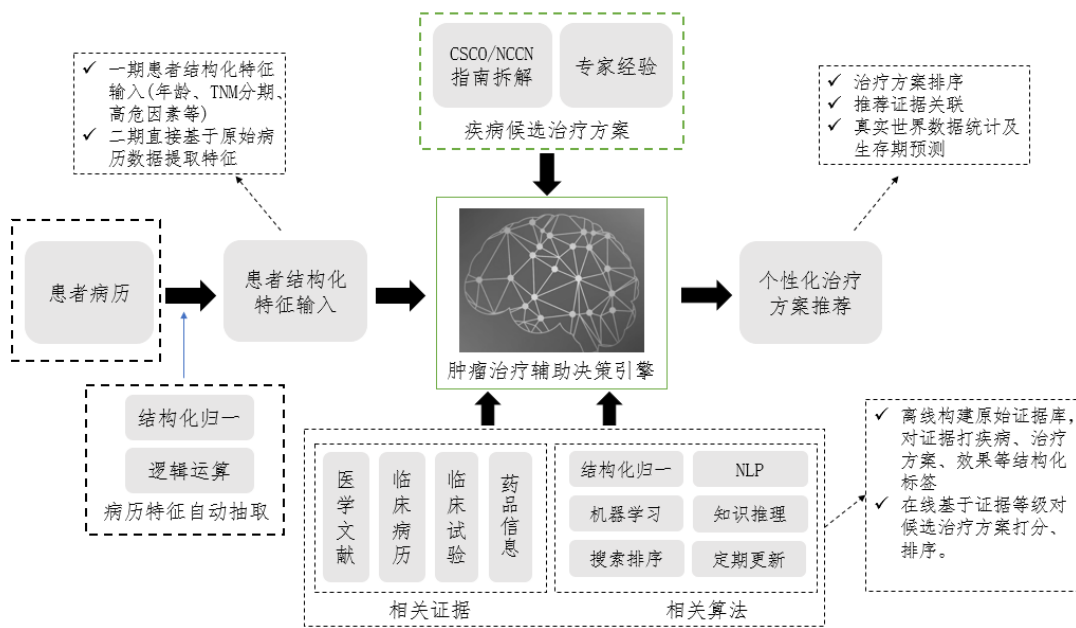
CSCO/NCCN 指南拆解

专家经验

疾病候选治疗方案

✓ 一期患者结构化特征输入(年龄、TNM分期、高危因素等)
✓ 二期直接基于原始病历数据提取特征

✓ 治疗方案排序
✓ 推荐证据关联
✓ 真实世界数据统计及生存期预测

患者病历

患者结构化特征输入

肿瘤治疗辅助决策引擎

个性化治疗方案推荐

结构化归一

逻辑运算

病历特征自动抽取

医学文献

临床病历

临床试验

药品信息

相关证据

结构化归一

NLP

机器学习

知识推理

搜索排序

定期更新

相关算法

✓ 离线构建原始证据库,对证据打疾病、治疗方案、效果等结构化标签
✓ 在线基于证据等级对候选治疗方案打分、排序。